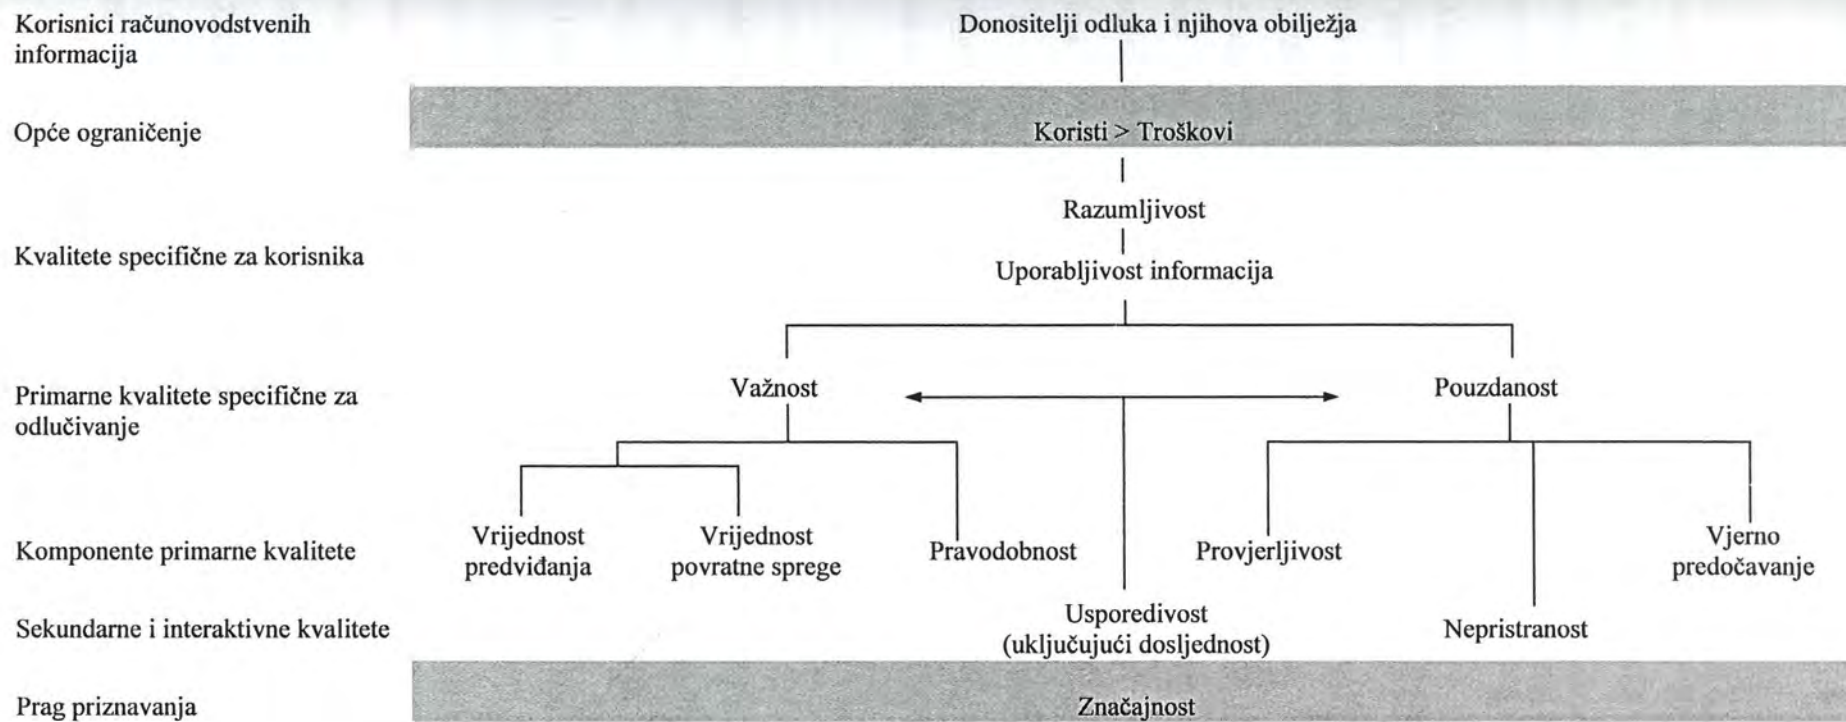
Korisnici računovodstvenih informacija

Donositelji odluka i njihova obilježja

Opće ograničenje

Koristi > Troškovi

Razumljivost

Kvalitete specifične za korisnika

Uporabljivost informacija

Primarne kvalitete specifične za odlučivanje

Važnost

Pouzdanost

Komponente primarne kvalitete

Vrijednost predviđanja

Vrijednost povratne sprege

Pravodobnost

Provjerljivost

Vjerno predočavanje

Sekundarne i interaktivne kvalitete

Usporedivost (uključujući dosljednost)

Nepristranost

Prag priznavanja

Značajnost